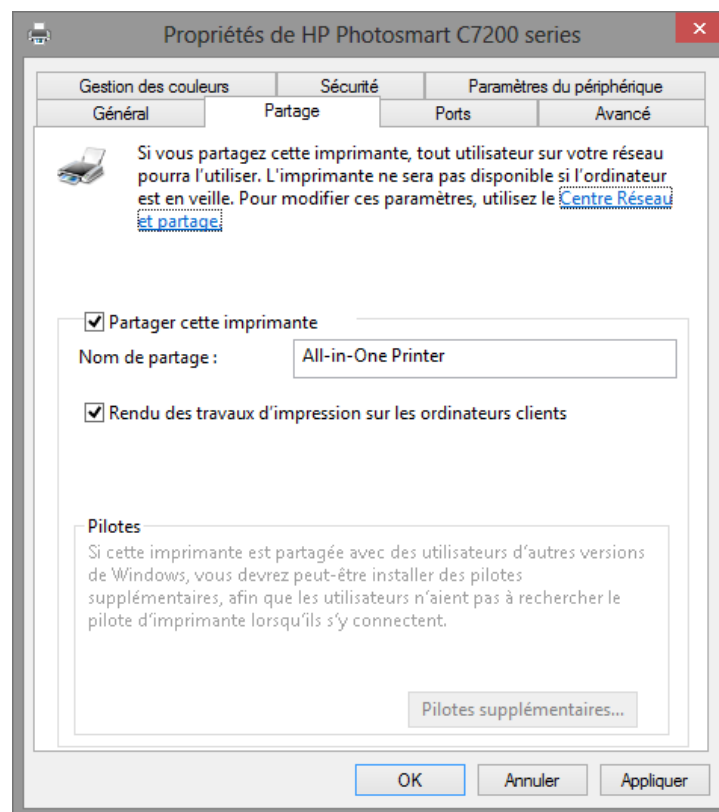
Propriétés de HP Photosmart C7200 series

Gestion des couleurs | Sécurité | Paramètres du périphérique
Général | Partage | Ports | Avancé

Si vous partagez cette imprimante, tout utilisateur sur votre réseau pourra l'utiliser. L'imprimante ne sera pas disponible si l'ordinateur est en veille. Pour modifier ces paramètres, utilisez le Centre Réseau et partage.

Partager cette imprimante

Nom de partage : All-in-One Printer

Rendu des travaux d'impression sur les ordinateurs clients

Pilotes

Si cette imprimante est partagée avec des utilisateurs d'autres versions de Windows, vous devrez peut-être installer des pilotes supplémentaires, afin que les utilisateurs n'aient pas à rechercher le pilote d'imprimante lorsqu'ils s'y connectent.

Pilotes supplémentaires...

OK Annuler Appliquer